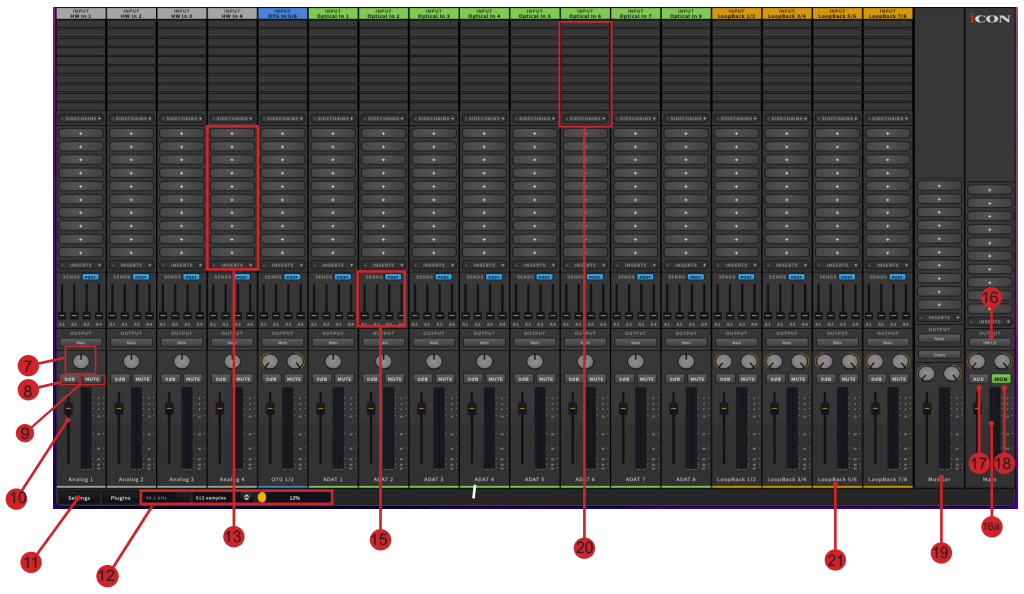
INPUT HW In 1
INPUT HW In 2
INPUT HW In 3
INPUT HW In 4
INPUT OTG In 5/6
INPUT Optical In 1
INPUT Optical In 2
INPUT Optical In 3
INPUT Optical In 4
INPUT Optical In 5
INPUT Optical In 6
INPUT Optical In 7
INPUT Optical In 8
INPUT LoopBack 1/2
INPUT LoopBack 3/4
INPUT LoopBack 5/6
INPUT LoopBack 7/8

iCON

SIDECHAINS
INSERTS
SENDS POST
A1 A2 A3 A4
OUTPUT
Main
0dB MUTE
AUX MON

Analog 1
Analog 2
Analog 3
Analog 4
OTG 1/2
ADAT 1
ADAT 2
ADAT 3
ADAT 4
ADAT 5
ADAT 6
ADAT 7
ADAT 8
LoopBack 1/2
LoopBack 3/4
LoopBack 5/6
LoopBack 7/8
Monitor
Main

Settings
Plugins
44.1 kHz
512 samples
12%

7
8
9
10
11
12
13
15
16
16a
17
18
19
20
21